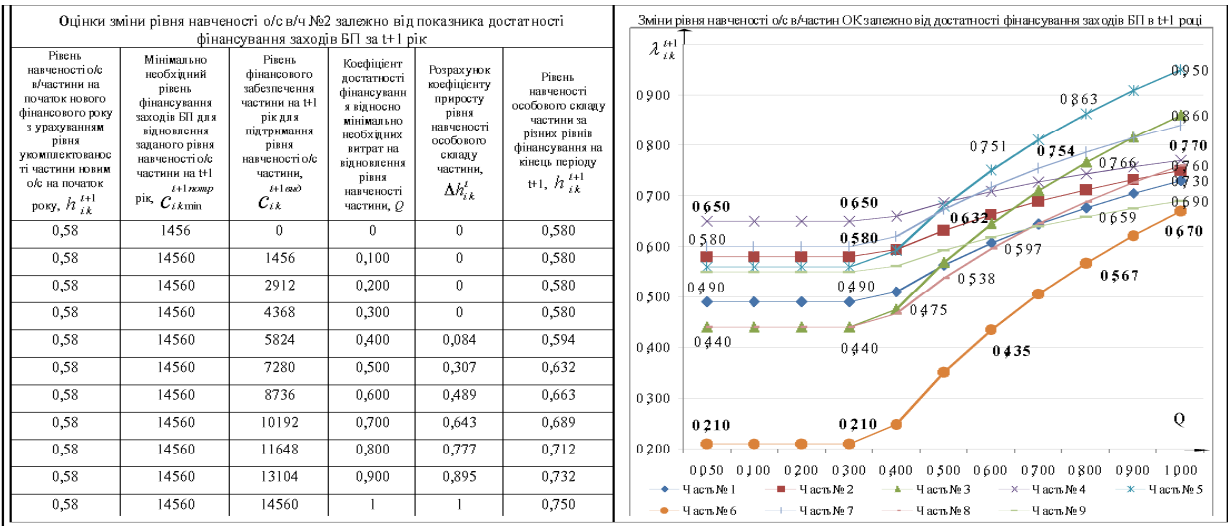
Оцінки зміни рівня навченості о/с в/ч №2 залежно від показника достатності фінансування заходів БП за t+1 рік

| Рівень навченості о/с в/частини на початок нового фінансового року з урахуванням рівня укомплектованості частини новим о/с на початок року, $h_{ik}^{t+1}$ | Мінімально необхідний рівень фінансування заходів БП для відновлення заданого рівня навченості о/с частини на t+1 рік, $C_{ik\min}^{t+1потр}$ | Рівень фінансового забезпечення частини на t+1 рік для підтримання рівня навченості о/с, $C_{ik}^{t+1вид}$ | Коефіцієнт достатності фінансування відносно мінімально необхідних витрат на відновлення рівня навченості частини, $Q$ | Розрахунок коефіцієнту приросту рівня навченості особового складу частини, $\Delta h_{ik}^{t}$ | Рівень навченості особового складу частини за різних рівнів фінансування на кінець періоду t+1, $h_{ik}^{t+1}$ |
|---|---|---|---|---|---|
| 0,58 | 1456 | 0 | 0 | 0 | 0,580 |
| 0,58 | 14560 | 1456 | 0,100 | 0 | 0,580 |
| 0,58 | 14560 | 2912 | 0,200 | 0 | 0,580 |
| 0,58 | 14560 | 4368 | 0,300 | 0 | 0,580 |
| 0,58 | 14560 | 5824 | 0,400 | 0,084 | 0,594 |
| 0,58 | 14560 | 7280 | 0,500 | 0,307 | 0,632 |
| 0,58 | 14560 | 8736 | 0,600 | 0,489 | 0,663 |
| 0,58 | 14560 | 10192 | 0,700 | 0,643 | 0,689 |
| 0,58 | 14560 | 11648 | 0,800 | 0,777 | 0,712 |
| 0,58 | 14560 | 13104 | 0,900 | 0,895 | 0,732 |
| 0,58 | 14560 | 14560 | 1 | 1 | 0,750 |

Зміни рівня навченості о/с в/частин ОК залежно від достатності фінансування заходів БП в t+1 році

$\lambda_{ik}^{t+1}$

0,950
0,863
0,860
0,751
0,754
0,770
0,766
0,760
0,730
0,690
0,650
0,650
0,632
0,580
0,580
0,597
0,659
0,538
0,490
0,490
0,475
0,440
0,440
0,435
0,567
0,670
0,210
0,210
Q

0,900 0,800 0,700 0,600 0,500 0,400 0,300 0,200

0,050 0,100 0,200 0,300 0,400 0,500 0,600 0,700 0,800 0,900 1,000

Часть № 1 Часть № 2 Часть № 3 Часть № 4 Часть № 5
Часть № 6 Часть № 7 Часть № 8 Часть № 9